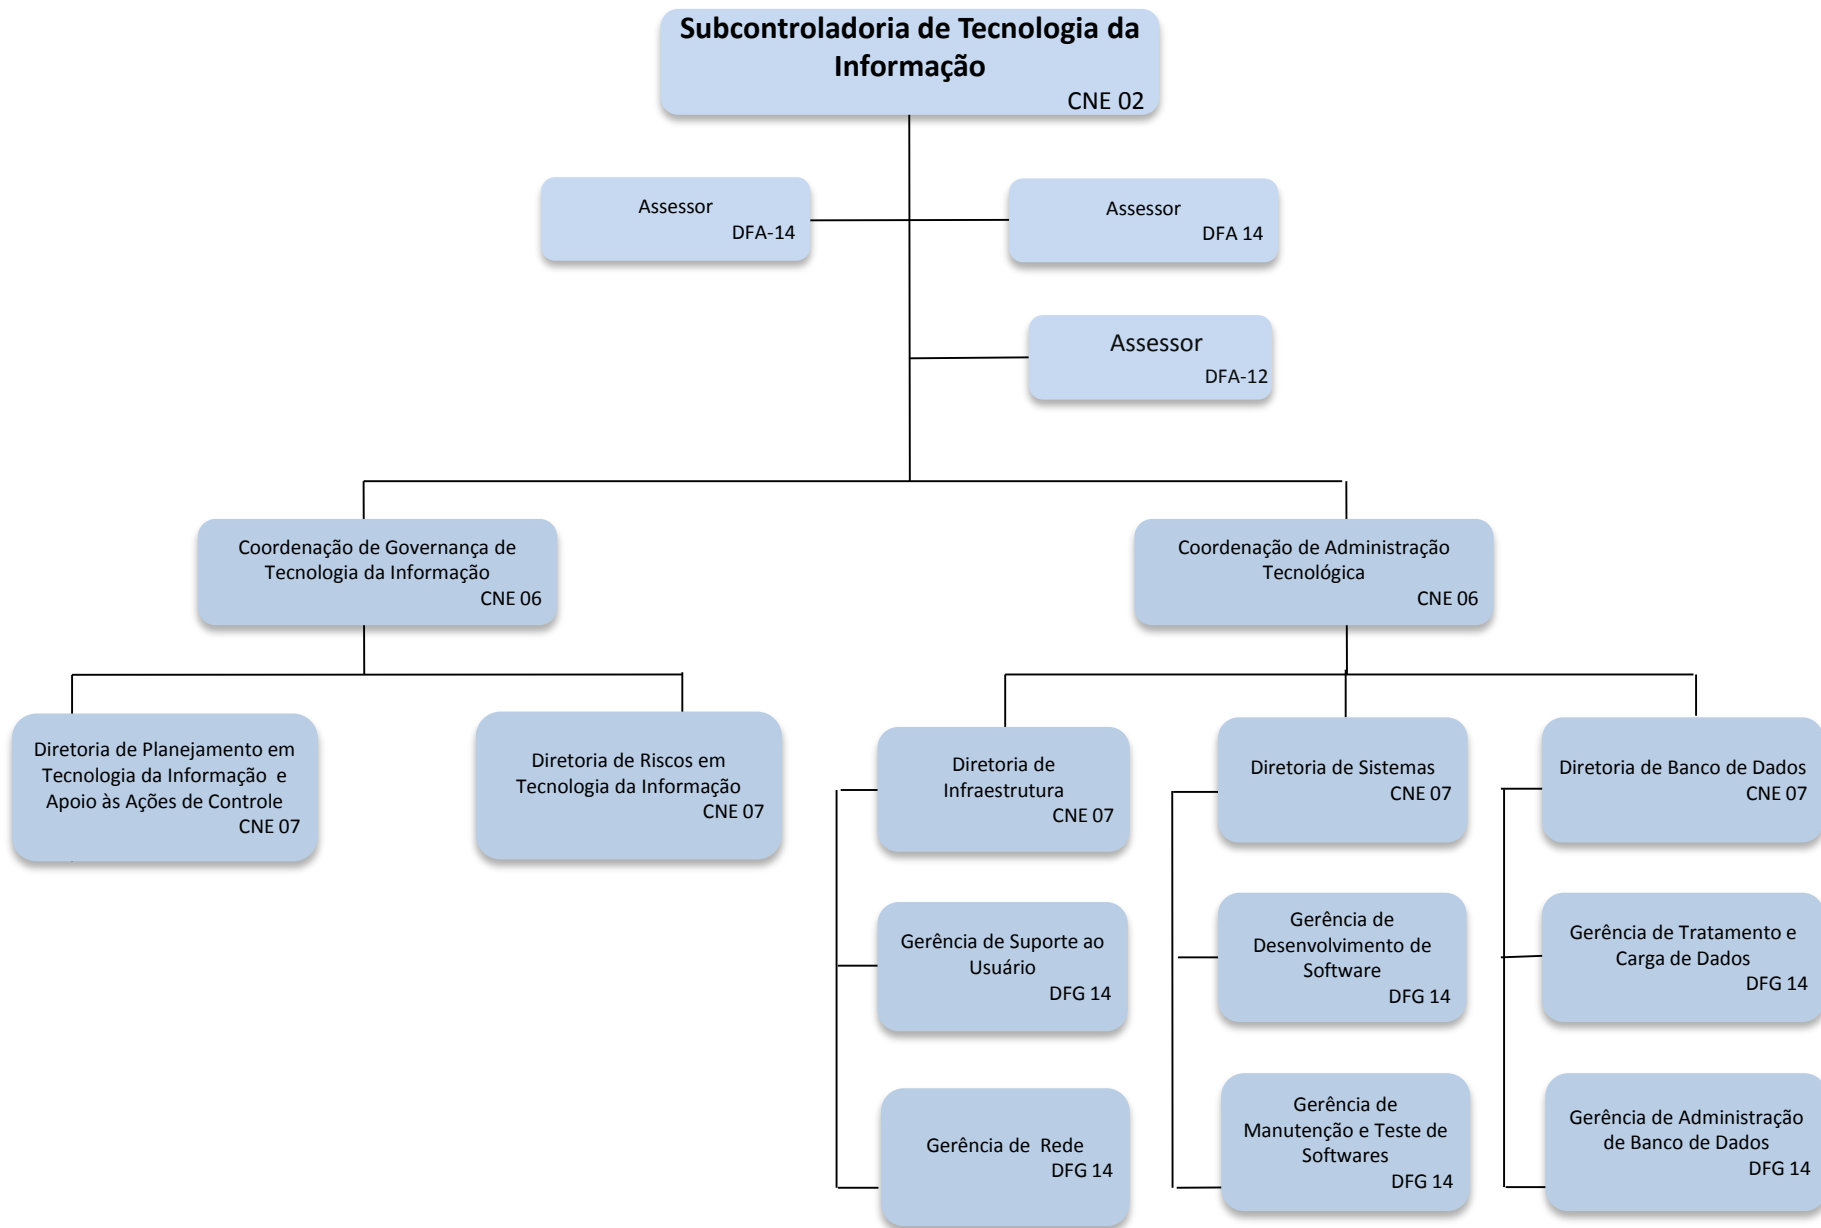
Subcontroladoria de Tecnologia da Informação
CNE 02

Assessor
DFA-14

Assessor
DFA 14

Assessor
DFA-12

Coordenação de Governança de Tecnologia da Informação
CNE 06

Coordenação de Administração Tecnológica
CNE 06

Diretoria de Planejamento em Tecnologia da Informação e Apoio às Ações de Controle
CNE 07

Diretoria de Riscos em Tecnologia da Informação
CNE 07

Diretoria de Infraestrutura
CNE 07

Diretoria de Sistemas
CNE 07

Diretoria de Banco de Dados
CNE 07

Gerência de Suporte ao Usuário
DFG 14

Gerência de Desenvolvimento de Software
DFG 14

Gerência de Tratamento e Carga de Dados
DFG 14

Gerência de Rede
DFG 14

Gerência de Manutenção e Teste de Softwares
DFG 14

Gerência de Administração de Banco de Dados
DFG 14